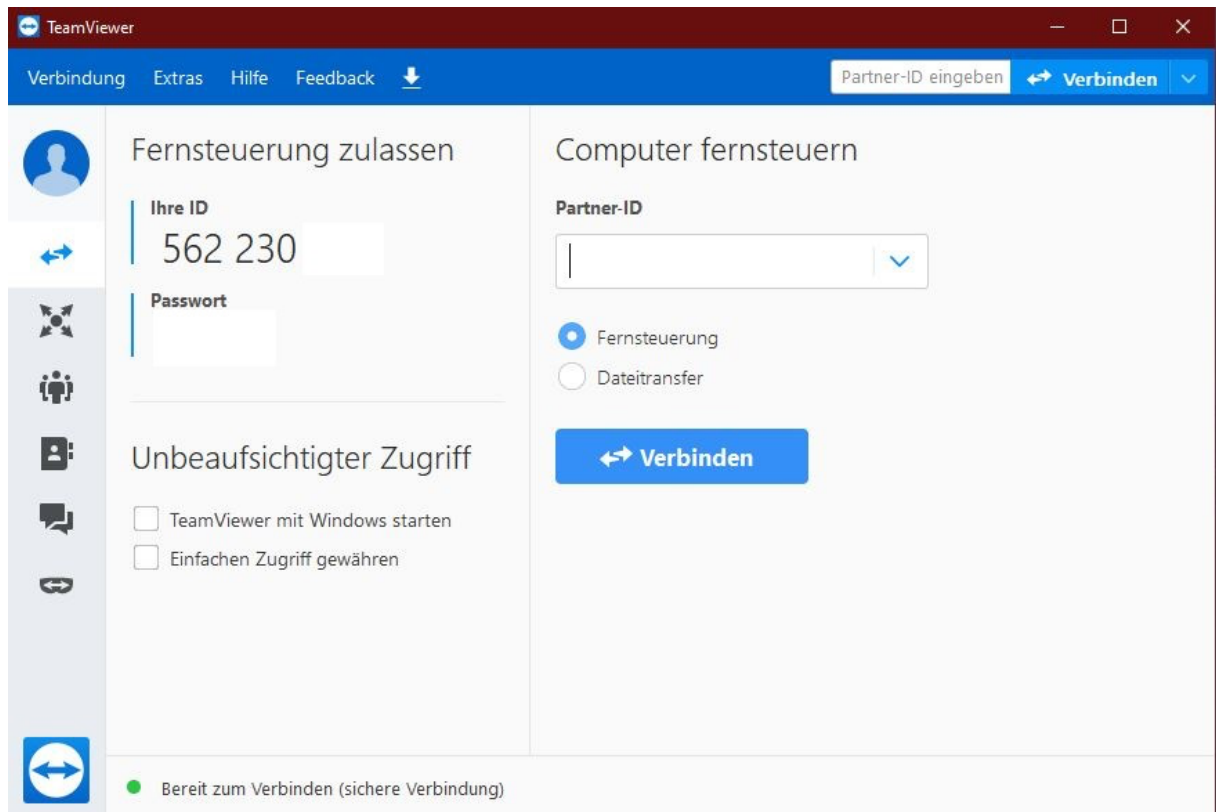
TeamViewer

Verbindung Extras Hilfe Feedback

Partner-ID eingeben Verbinden

Fernsteuerung zulassen

Ihre ID
562 230

Passwort

Unbeaufsichtigter Zugriff

TeamViewer mit Windows starten
Einfachen Zugriff gewähren

Computer fernsteuern

Partner-ID

Fernsteuerung
Dateitransfer

Verbinden

Bereit zum Verbinden (sichere Verbindung)